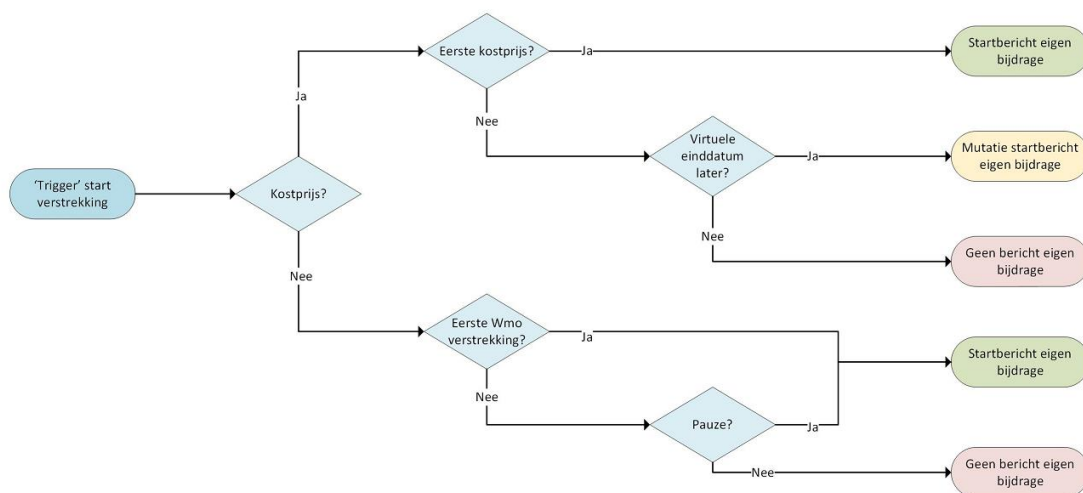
'Trigger' start verstrekking

Kostprijs?

Ja

Eerste kostprijs?

Ja

Startbericht eigen bijdrage

Nee

Virtuele einddatum later?

Ja

Mutatie startbericht eigen bijdrage

Nee

Geen bericht eigen bijdrage

Nee

Eerste Wmo verstrekking?

Ja

Startbericht eigen bijdrage

Nee

Pauze?

Ja

Nee

Geen bericht eigen bijdrage